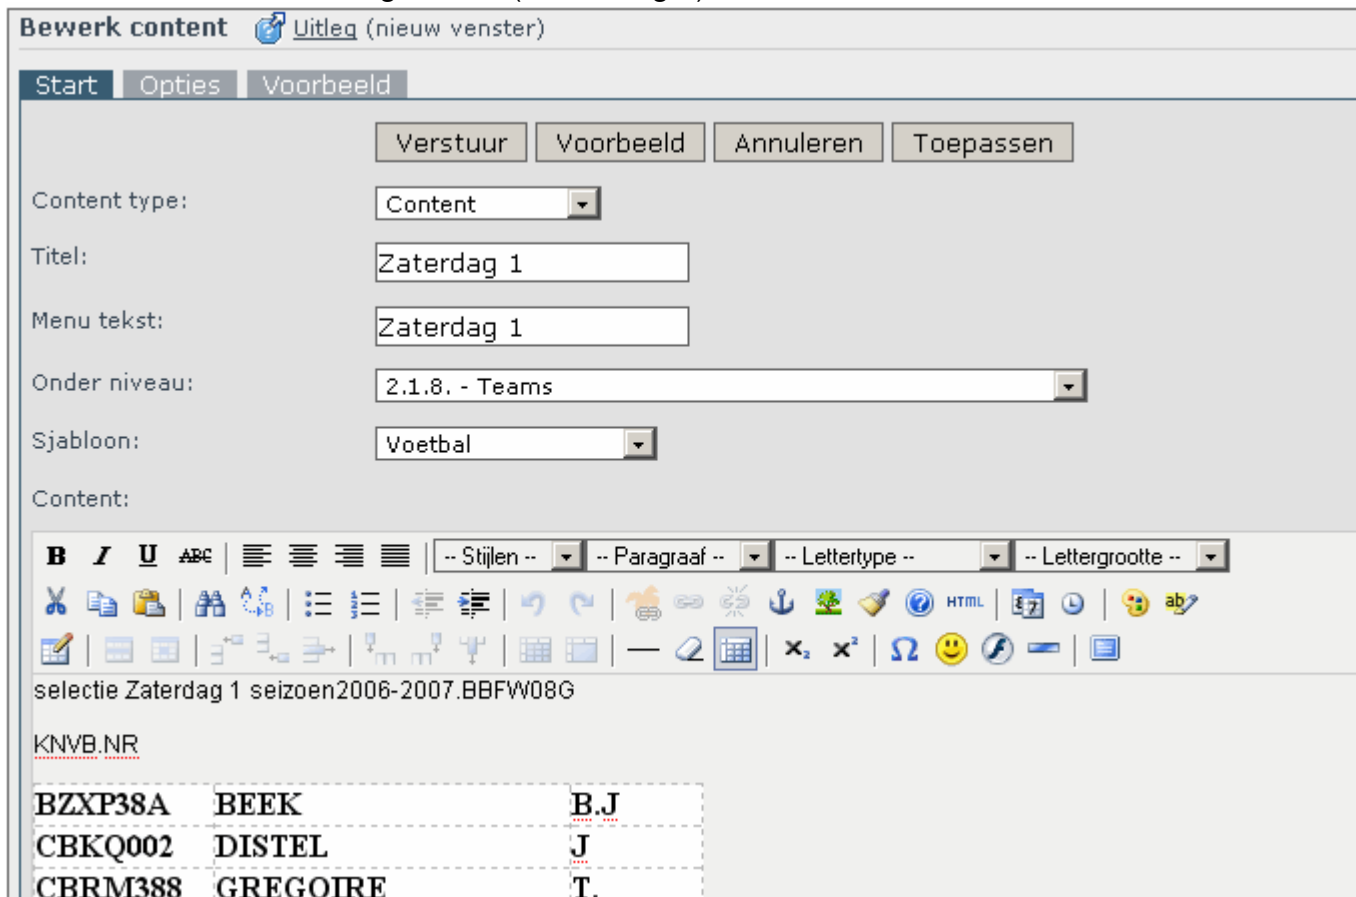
Bewerk content Uitleg (nieuw venster)

Start Opties Voorbeeld

Verstuur Voorbeeld Annuleren Toepassen

Content type: Content

Titel: Zaterdag 1

Menu tekst: Zaterdag 1

Onder niveau: 2.1.8. - Teams

Sjabloon: Voetbal

Content:

B I U ABC -- Stijlen -- -- Paragraaf -- -- Lettertype -- -- Lettergrootte --

HTML

selectie Zaterdag 1 seizoen2006-2007.BBFW08G

KNVB.NR

| BZXP38A | BEEK | B.J |
|---|---|---|
| CBKQ002 | DISTEL | J |
| CBRM388 | GREGOIRE | T. |